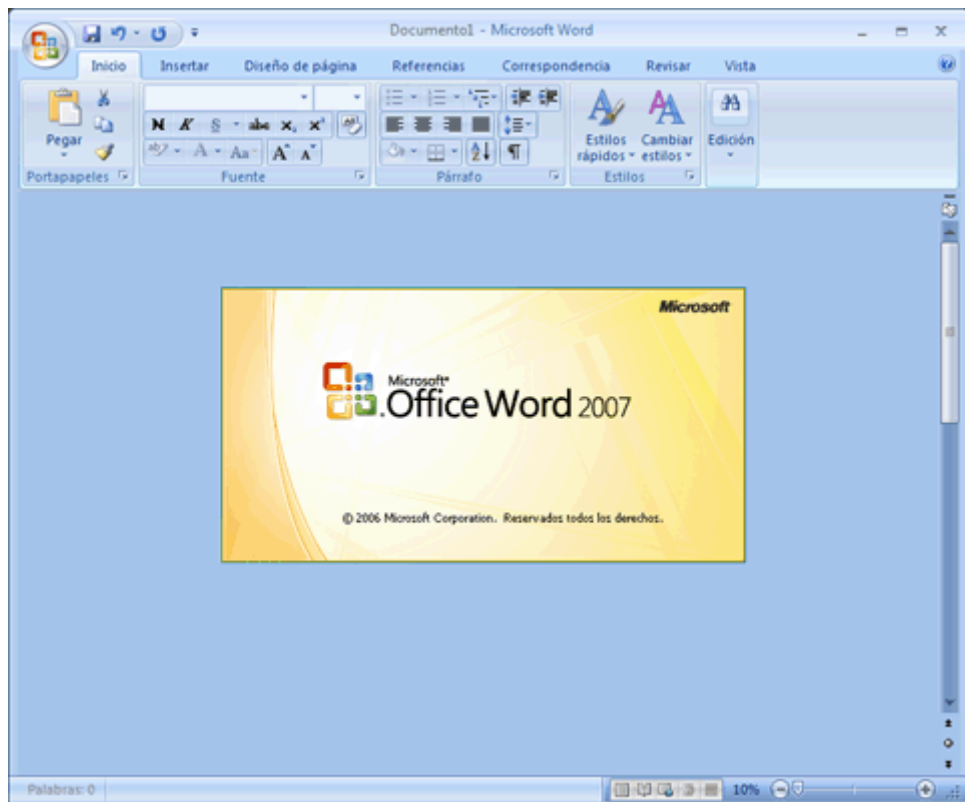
Documento1 - Microsoft Word

Inicio Insertar Diseño de página Referencias Correspondencia Revisar Vista

Pegar
Portapapeles

N K S abe $x_2$ $x^2$
A Aa A A
Fuente

Párrafo

Estilos rápidos
Cambiar estilos
Estilos

Edición

Microsoft

Microsoft® Office Word 2007

© 2006 Microsoft Corporation. Reservados todos los derechos.

Palabras: 0

10%